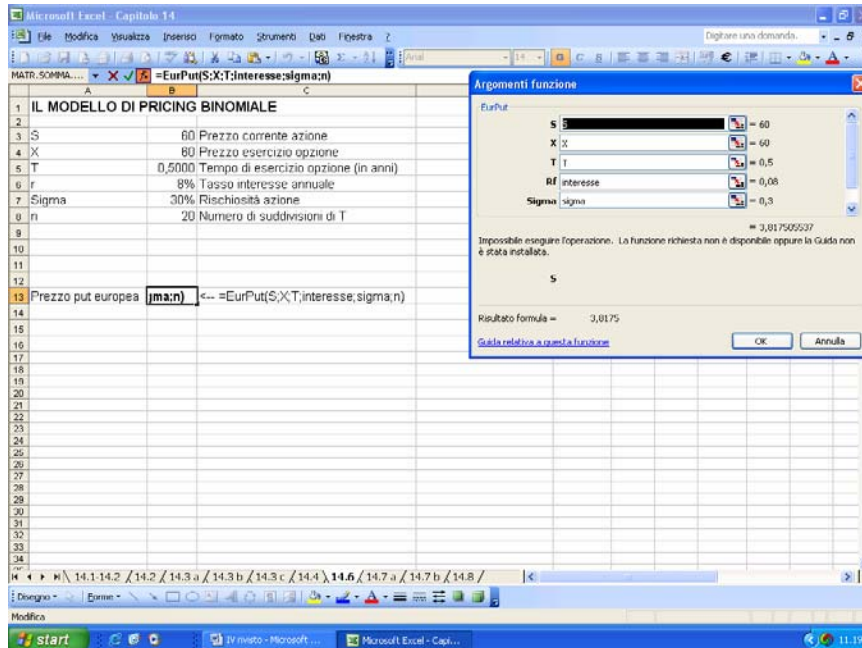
Microsoft Excel - Capitolo 14

File Modifica Visualizza Inserisci Formato Strumenti Dati Finestra ?

Digitare una domanda.

Arial 14

MATR.SOMMA... =EurPut(S;X;T;interesse;sigma;n)

| | A | B | C |
|---|---|---|---|
| 1 | IL MODELLO DI PRICING BINOMIALE | | |
| 2 | | | |
| 3 | S | 60 | Prezzo corrente azione |
| 4 | X | 60 | Prezzo esercizio opzione |
| 5 | T | 0,5000 | Tempo di esercizio opzione (in anni) |
| 6 | r | 8% | Tasso interesse annuale |
| 7 | Sigma | 30% | Rischiosità azione |
| 8 | n | 20 | Numero di suddivisioni di T |
| 9 | | | |
| 10 | | | |
| 11 | | | |
| 12 | | | |
| 13 | Prezzo put europea | gma;n) | <-- =EurPut(S;X;T;interesse;sigma;n) |

Argomenti funzione

EurPut

S S = 60
X X = 60
T T = 0,5
Rf interesse = 0,08
Sigma sigma = 0,3

= 3,817505537

Impossibile eseguire l'operazione. La funzione richiesta non è disponibile oppure la Guida non è stata installata.

S

Risultato formula = 3,8175

Guida relativa a questa funzione

OK Annulla

14.1-14.2 / 14.2 / 14.3 a / 14.3 b / 14.3 c / 14.4 / 14.6 / 14.7 a / 14.7 b / 14.8 /

Disegno Forme

Modifica

start IV rivisto - Microsoft ... Microsoft Excel - Capi... 11.19